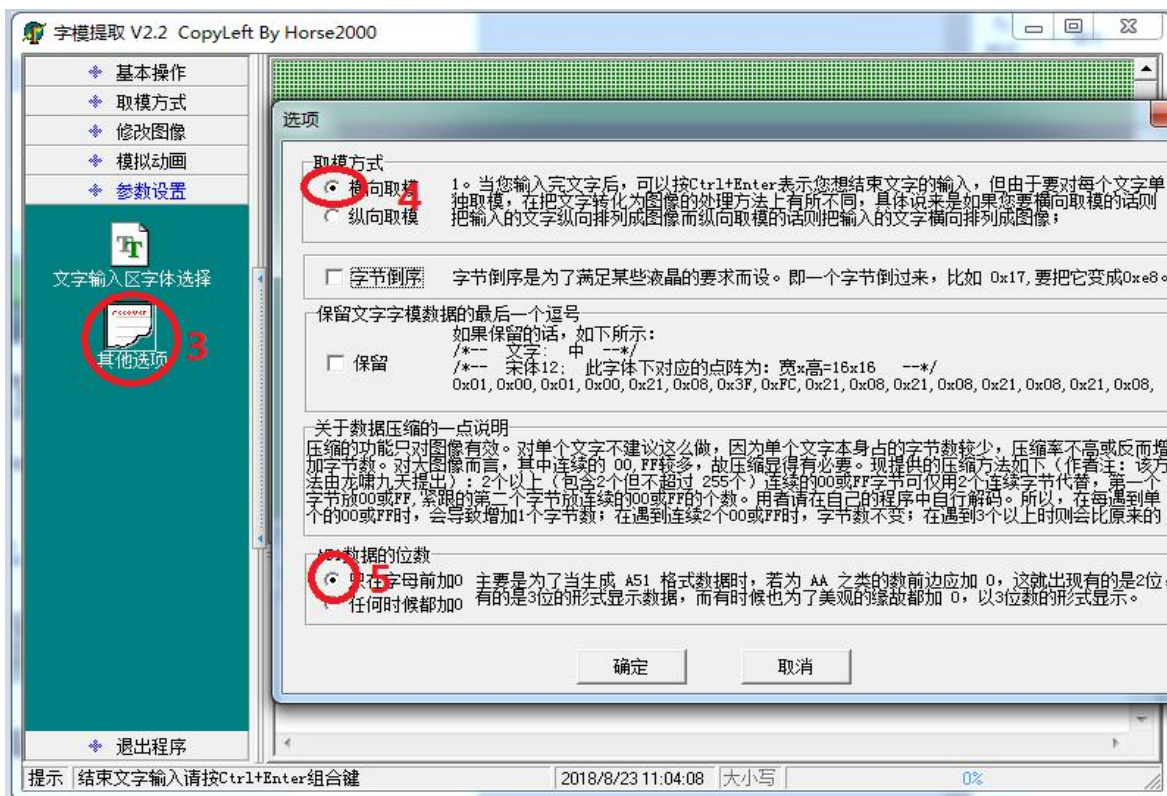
字模提取 V2.2 CopyLeft By Horse2000

基本操作
取模方式
修改图像
模拟动画
参数设置

文字输入区字体选择
其他选项 3

退出程序

选项

取模方式
横向取模 4
纵向取模
1。当您输入完文字后，可以按Ctrl+Enter表示您想结束文字的输入，但由于要对每个文字单独取模，在把文字转化为图像的处理方法上有所不同，具体说来是如果您要横向取模的话则把输入的文字纵向排列成图像而纵向取模的话则把输入的文字横向排列成图像；

字节倒序 字节倒序是为了满足某些液晶的要求而设。即一个字节倒过来，比如 0x17,要把它变成0xe8。

保留文字字模数据的最后一个逗号
保留
如果保留的话，如下所示:
/*-- 文字: 中 --*/
/*-- 宋体12; 此字体下对应的点阵为: 宽x高=16x16 --*/
0x01,0x00,0x01,0x00,0x21,0x08,0x3F,0xFC,0x21,0x08,0x21,0x08,0x21,0x08,0x21,0x08,

关于数据压缩的一点说明
压缩的功能只对图像有效。对单个文字不建议这么做，因为单个文字本身占的字节数较少，压缩率不高或反而增加字节数。对大图像而言，其中连续的 00,FF较多，故压缩显得有必要。现提供的压缩方法如下（作者注：该方法由龙啸九天提出）：2个以上（包含2个但不超过 255个）连续的00或FF字节可仅用2个连续字节代替，第一个字节放00或FF,紧跟的第二个字节放连续的00或FF的个数。用者请在自己的程序中自行解码。所以，在每遇到单个的00或FF时，会导致增加1个字节数；在遇到连续2个00或FF时，字节数不变；在遇到3个以上时则会比原来的

A51数据的位数
只在字母前加0 5
任何时候都加0
主要是为了当生成 A51 格式数据时，若为 AA 之类的数前边应加 0，这就出现有的是2位有的是3位的形式显示数据，而有时候也为了美观的缘故都加 0，以3位数的形式显示。

确定 取消

提示 结束文字输入请按Ctrl+Enter组合键 2018/8/23 11:04:08 大小写 0%